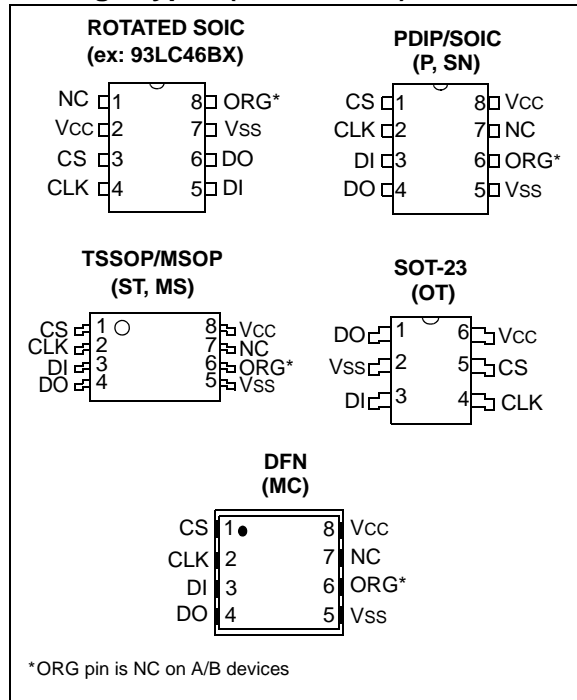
ROTATED SOIC
(ex: 93LC46BX)

NC 1
VCC 2
CS 3
CLK 4
8 ORG*
7 VSS
6 DO
5 DI

PDIP/SOIC
(P, SN)

CS 1
CLK 2
DI 3
DO 4
8 VCC
7 NC
6 ORG*
5 VSS

TSSOP/MSOP
(ST, MS)

CS 1
CLK 2
DI 3
DO 4
8 VCC
7 NC
6 ORG*
5 VSS

SOT-23
(OT)

DO 1
VSS 2
DI 3
6 VCC
5 CS
4 CLK

DFN
(MC)

CS 1
CLK 2
DI 3
DO 4
8 VCC
7 NC
6 ORG*
5 VSS

*ORG pin is NC on A/B devices